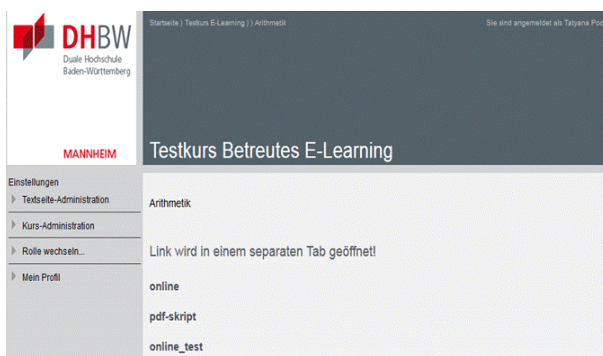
DHBW
Duale Hochschule
Baden-Württemberg

MANNHEIM

Startseite | Testkurs E-Learning | | Arithmetik

Sie sind angemeldet als Tatyana Pod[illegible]

Testkurs Betreutes E-Learning

Einstellungen
Textseite-Administration
Kurs-Administration
Rolle wechseln...
Mein Profil

Arithmetik

Link wird in einem separaten Tab geöffnet!

online

pdf-skript

online_test